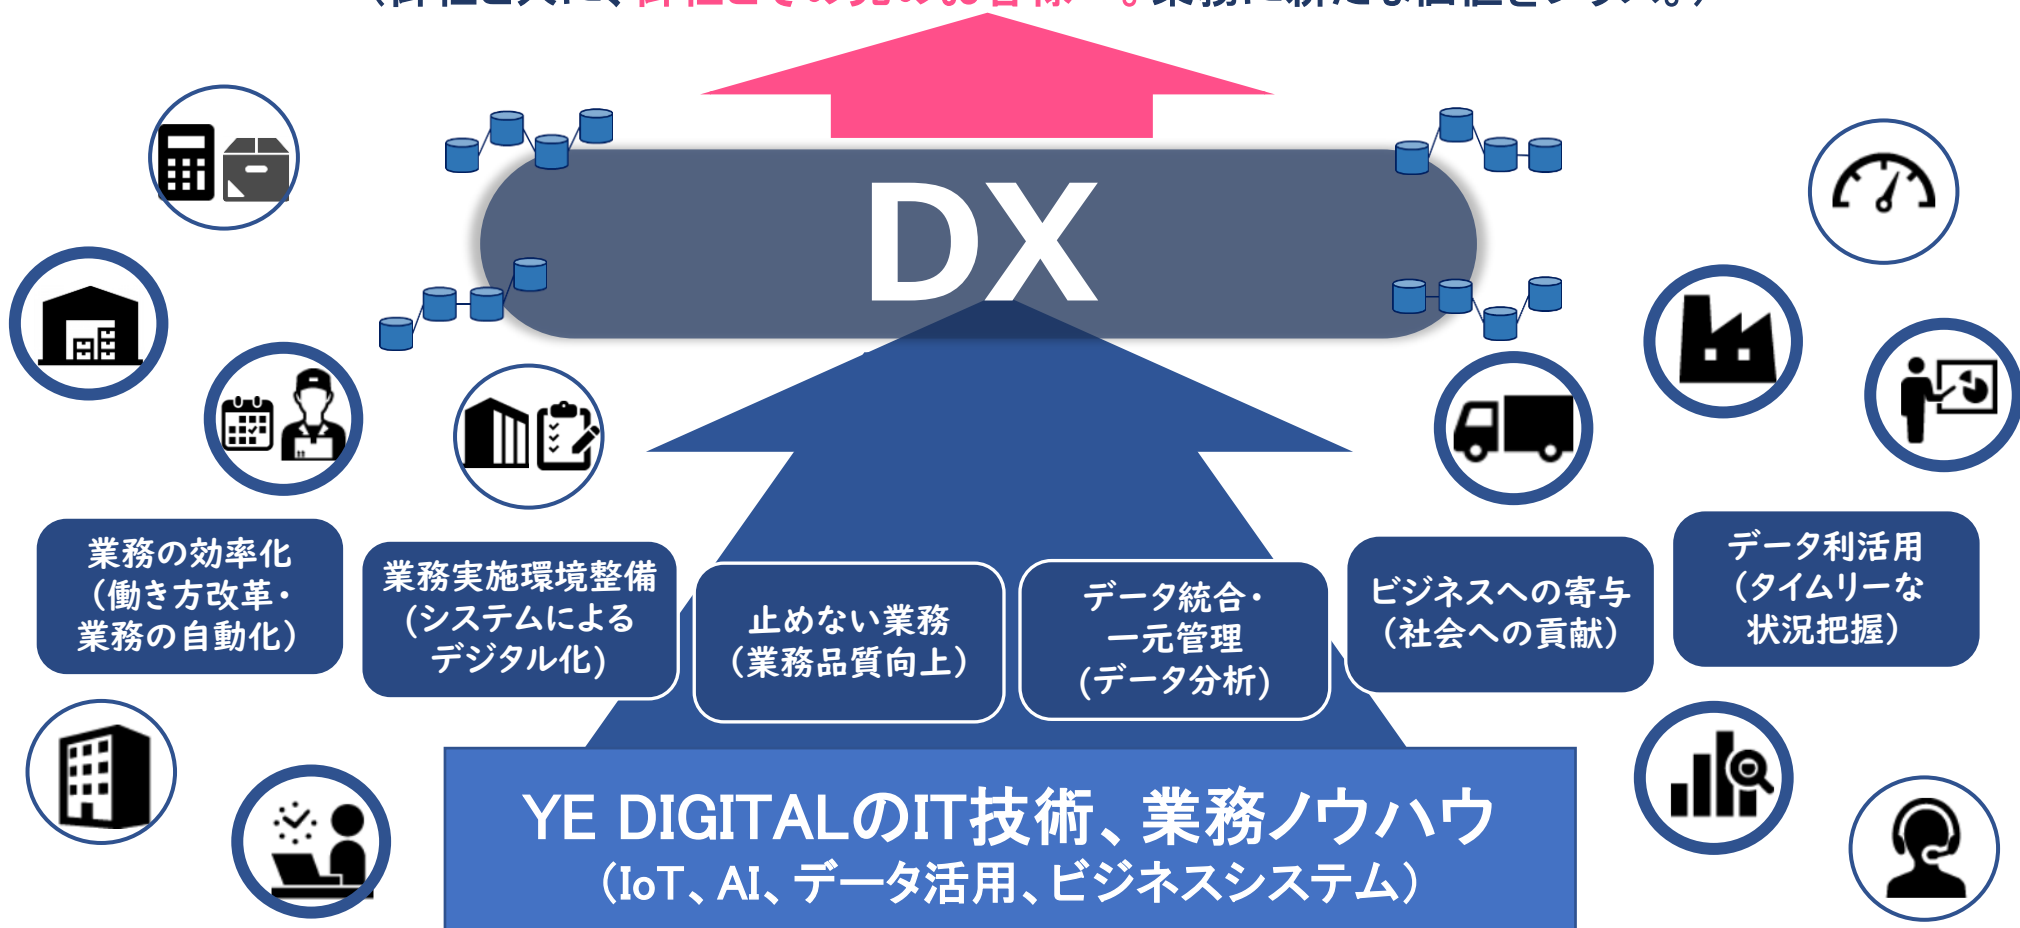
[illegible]

DX

業務の効率化（働き方改革・業務の自動化）

業務実施環境整備（システムによるデジタル化）

止めない業務（業務品質向上）

データ統合・一元管理（データ分析）

ビジネスへの寄与（社会への貢献）

データ利活用（タイムリーな状況把握）

YE DIGITALのIT技術、業務ノウハウ
（IoT、AI、データ活用、ビジネスシステム）